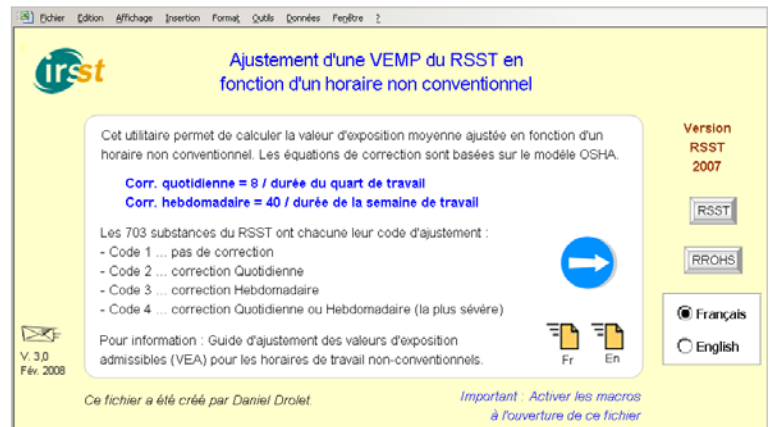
Fichier Edition Affichage Insertion Format Outils Données Fenêtre ?

irsst

Ajustement d'une VEMP du RSST en fonction d'un horaire non conventionnel

Cet utilitaire permet de calculer la valeur d'exposition moyenne ajustée en fonction d'un horaire non conventionnel. Les équations de correction sont basées sur le modèle OSHA.

Corr. quotidienne = 8 / durée du quart de travail
Corr. hebdomadaire = 40 / durée de la semaine de travail

Les 703 substances du RSST ont chacune leur code d'ajustement :
- Code 1 ... pas de correction
- Code 2 ... correction Quotidienne
- Code 3 ... correction Hebdomadaire
- Code 4 ... correction Quotidienne ou Hebdomadaire (la plus sévère)

Pour information : Guide d'ajustement des valeurs d'exposition admissibles (VEA) pour les horaires de travail non-conventionnels.

Fr En

Version RSST 2007

RSST

RROHS

Français

English

V. 3,0
Fév. 2008

Ce fichier a été créé par Daniel Drolet.

Important : Activer les macros à l'ouverture de ce fichier